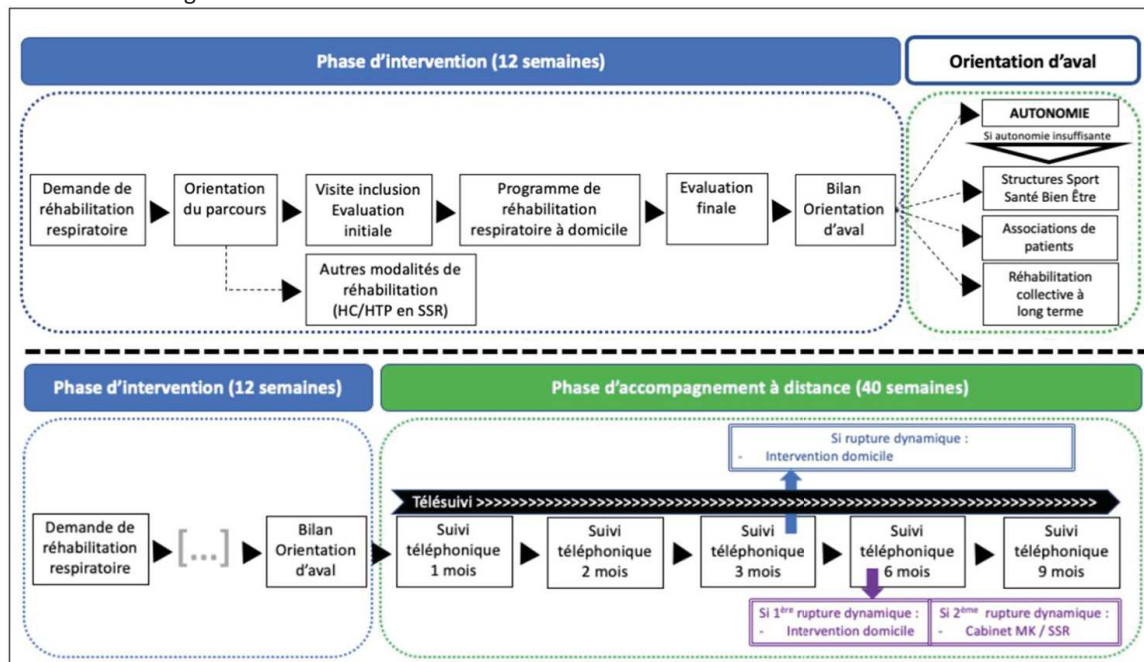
Phase d'intervention (12 semaines)

Orientation d'aval

Demande de réhabilitation respiratoire

Orientation du parcours

Visite inclusion Evaluation initiale

Programme de réhabilitation respiratoire à domicile

Evaluation finale

Bilan Orientation d'aval

Autres modalités de réhabilitation (HC/HTP en SSR)

AUTONOMIE

Si autonomie insuffisante

Structures Sport Santé Bien Être

Associations de patients

Réhabilitation collective à long terme

Phase d'intervention (12 semaines)

Phase d'accompagnement à distance (40 semaines)

Demande de réhabilitation respiratoire

[...]

Bilan Orientation d'aval

Si rupture dynamique :
- Intervention domicile

Télésuivi >>>>>>>>>>>>>>>>>>>>>>>>>>>>>>>>>>>>>>>>>>>>>>>>>>

Suivi téléphonique 1 mois

Suivi téléphonique 2 mois

Suivi téléphonique 3 mois

Suivi téléphonique 6 mois

Suivi téléphonique 9 mois

Si 1$^{ère}$ rupture dynamique :
- Intervention domicile

Si 2$^{ème}$ rupture dynamique :
- Cabinet MK / SSR